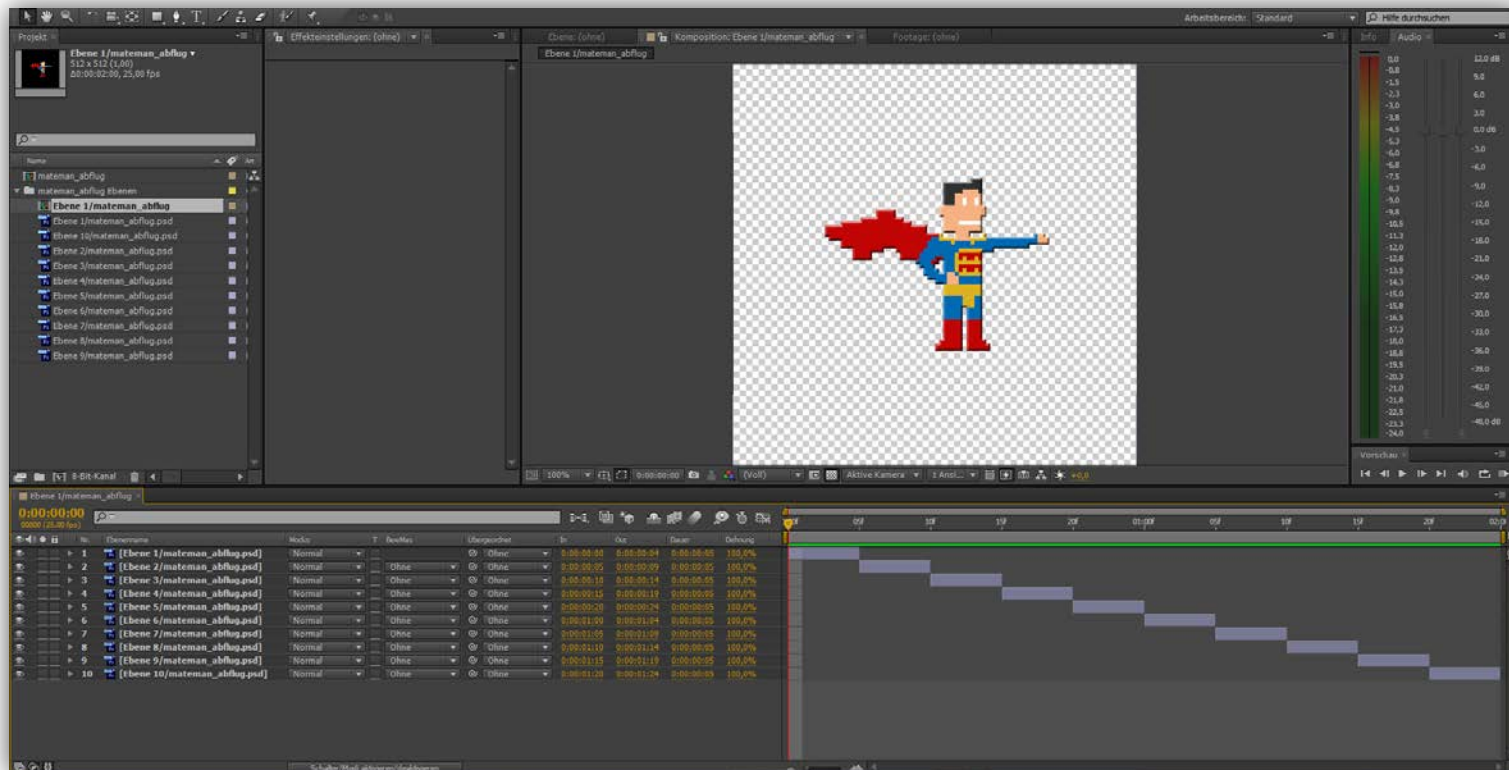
Arbeitsbereich: Standard
Hilfe durchsuchen

Projekt
Ebene 1/mateman_abflug ▾
512 x 512 (1,00)
Δ0:00:02:00, 25,00 fps

Name
mateman_abflug
mateman_abflug Ebenen
Ebene 1/mateman_abflug
Ebene 1/mateman_abflug.psd
Ebene 10/mateman_abflug.psd
Ebene 2/mateman_abflug.psd
Ebene 3/mateman_abflug.psd
Ebene 4/mateman_abflug.psd
Ebene 5/mateman_abflug.psd
Ebene 6/mateman_abflug.psd
Ebene 7/mateman_abflug.psd
Ebene 8/mateman_abflug.psd
Ebene 9/mateman_abflug.psd

8-Bit-Kanal

Effekteinstellungen: (ohne)

Ebene: (ohne)
Komposition: Ebene 1/mateman_abflug
Footage: (ohne)
Ebene 1/mateman_abflug

100%
0:00:00:00
(Voll)
Aktive Kamera
1 Ansi...
+0,0

Info
Audio
0,0
-0,8
-1,5
-2,3
-3,0
-3,8
-4,5
-5,3
-6,0
-6,8
-7,5
-8,3
-9,0
-9,8
-10,5
-11,3
-12,0
-12,8
-13,5
-14,3
-15,0
-15,8
-16,5
-17,3
-18,0
-18,8
-19,5
-20,3
-21,0
-21,8
-22,5
-23,3
-24,0
12,0 dB
9,0
6,0
3,0
0,0 dB
-3,0
-6,0
-9,0
-12,0
-15,0
-18,0
-21,0
-24,0
-27,0
-30,0
-33,0
-36,0
-39,0
-42,0
-45,0
-48,0 dB

Vorschau

Ebene 1/mateman_abflug
0:00:00:00
00000 (25,00 fps)

| Nr. | Ebenenname | Modus | T | BewMas | Übergeordnet | In | Out | Dauer | Dehnung |
|---|---|---|---|---|---|---|---|---|---|
| 1 | [Ebene 1/mateman_abflug.psd] | Normal | | | Ohne | 0:00:00:00 | 0:00:00:04 | 0:00:00:05 | 100,0% |
| 2 | [Ebene 2/mateman_abflug.psd] | Normal | | Ohne | Ohne | 0:00:00:05 | 0:00:00:09 | 0:00:00:05 | 100,0% |
| 3 | [Ebene 3/mateman_abflug.psd] | Normal | | Ohne | Ohne | 0:00:00:10 | 0:00:00:14 | 0:00:00:05 | 100,0% |
| 4 | [Ebene 4/mateman_abflug.psd] | Normal | | Ohne | Ohne | 0:00:00:15 | 0:00:00:19 | 0:00:00:05 | 100,0% |
| 5 | [Ebene 5/mateman_abflug.psd] | Normal | | Ohne | Ohne | 0:00:00:20 | 0:00:00:24 | 0:00:00:05 | 100,0% |
| 6 | [Ebene 6/mateman_abflug.psd] | Normal | | Ohne | Ohne | 0:00:01:00 | 0:00:01:04 | 0:00:00:05 | 100,0% |
| 7 | [Ebene 7/mateman_abflug.psd] | Normal | | Ohne | Ohne | 0:00:01:05 | 0:00:01:09 | 0:00:00:05 | 100,0% |
| 8 | [Ebene 8/mateman_abflug.psd] | Normal | | Ohne | Ohne | 0:00:01:10 | 0:00:01:14 | 0:00:00:05 | 100,0% |
| 9 | [Ebene 9/mateman_abflug.psd] | Normal | | Ohne | Ohne | 0:00:01:15 | 0:00:01:19 | 0:00:00:05 | 100,0% |
| 10 | [Ebene 10/mateman_abflug.psd] | Normal | | Ohne | Ohne | 0:00:01:20 | 0:00:01:24 | 0:00:00:05 | 100,0% |

0f 05f 10f 15f 20f 01:00f 05f 10f 15f 20f 02:0

Schalter/Modi aktivieren/deaktivieren